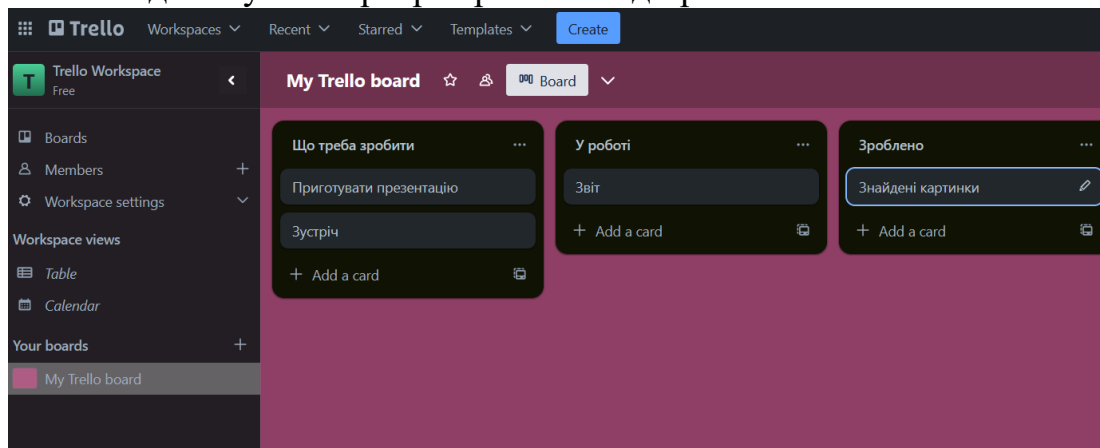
Trello Workspaces Recent Starred Templates Create

T Trello Workspace
Free

Boards
Members +
Workspace settings

Workspace views
Table
Calendar

Your boards +
My Trello board

My Trello board Board

Що треба зробити ...
Приготувати презентацію
Зустріч
+ Add a card

У роботі ...
Звіт
+ Add a card

Зроблено ...
Знайдені картинки
+ Add a card